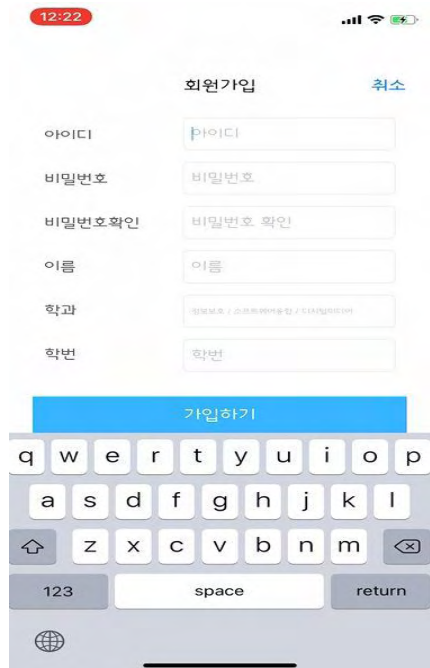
12:22

회원가입

취소

아이디

아이디

비밀번호

비밀번호

비밀번호확인

비밀번호 확인

이름

이름

학과

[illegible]

학번

학번

가입하기

q w e r t y u i o p

a s d f g h j k l

z x c v b n m

123

space

return